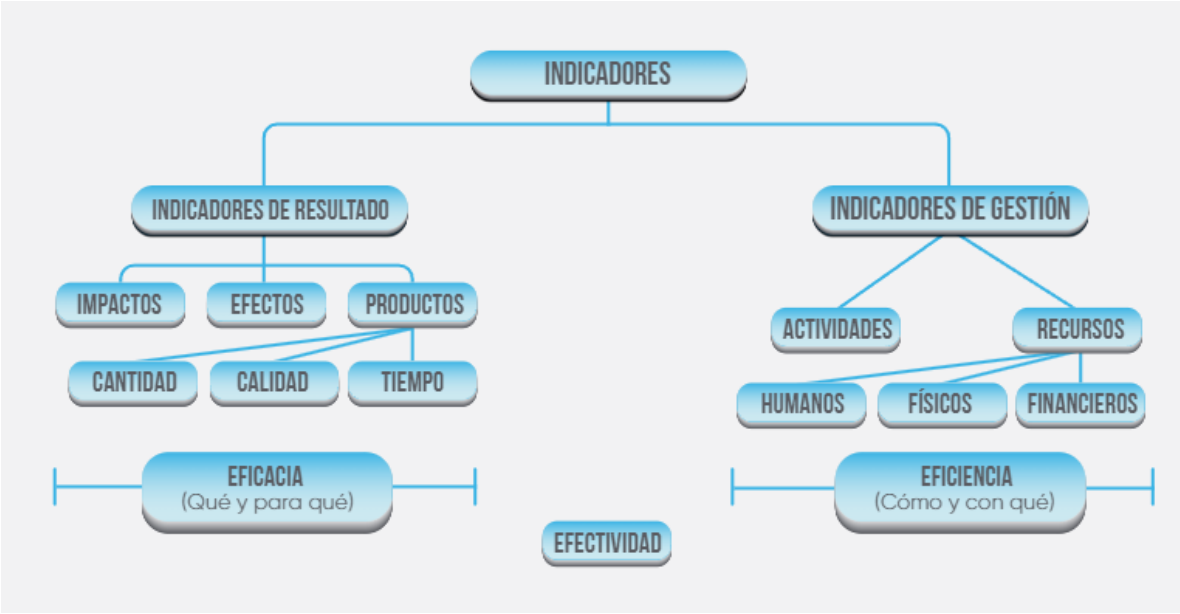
INDICADORES

INDICADORES DE RESULTADO

INDICADORES DE GESTIÓN

IMPACTOS

EFECTOS

PRODUCTOS

CANTIDAD

CALIDAD

TIEMPO

ACTIVIDADES

RECURSOS

HUMANOS

FÍSICOS

FINANCIEROS

EFICACIA
(Qué y para qué)

EFICIENCIA
(Cómo y con qué)

EFECTIVIDAD